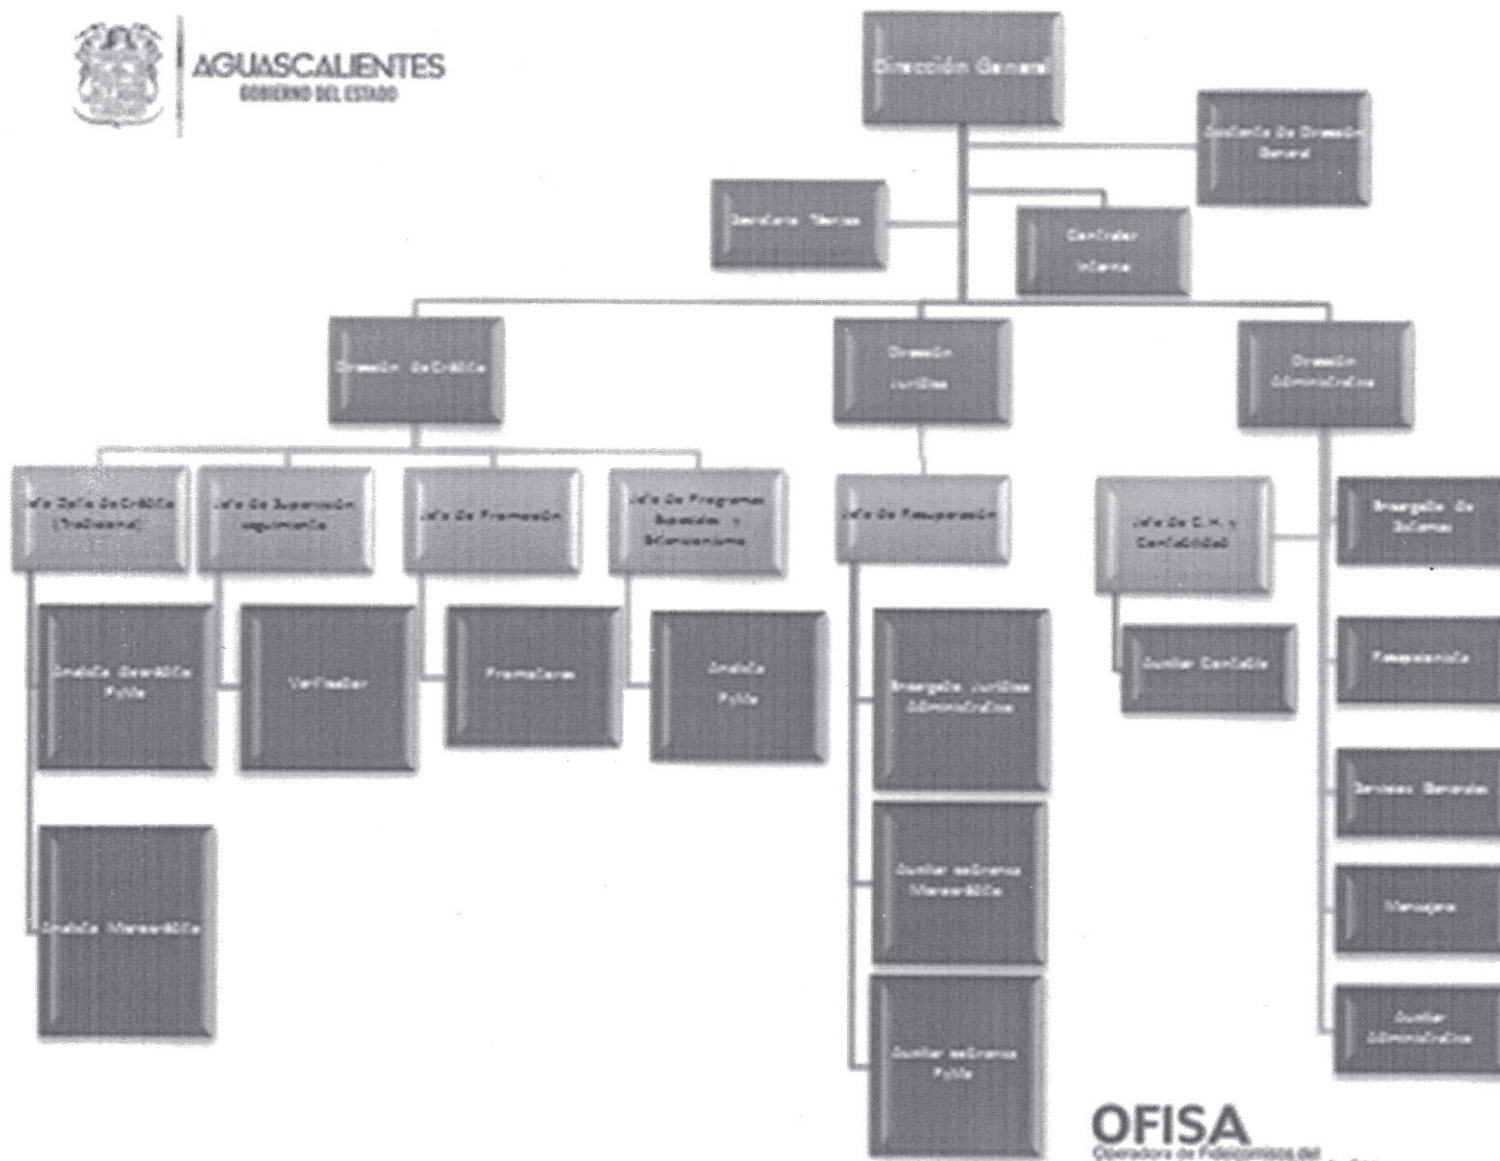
AGUASCALIENTES
GOBIERNO DEL ESTADO

Dirección General

Asistente De Dirección General

Secretario Técnico

Contralor Interno

Dirección de Crédito

Dirección Jurídica

Dirección Administrativa

Jefe De Crédito (Tradicional)

Jefe De Supervisión y seguimiento

Jefe De Promoción

Jefe De Programas Especiales y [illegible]

Jefe De Recuperación

Jefe De C.H. y Contabilidad

Encargado De Sistemas

Analista Crédito Pyme

Verificador

Promotores

Analista Pyme

Auxiliar Contable

Recepcionista

Encargado Jurídico Administrativo

Servicios Generales

Analista Microcrédito

Auxiliar cobranza Microcrédito

Mensajero

Auxiliar cobranza Pyme

Auxiliar Administrativo

OFISA
Operadora de Fideicomisos del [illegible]